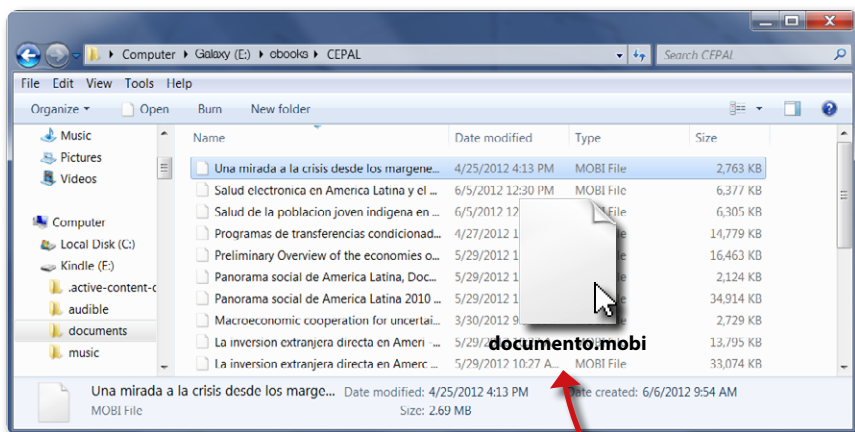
Computer ▸ Galaxy (E:) ▸ ebooks ▸ CEPAL

Search CEPAL

File Edit View Tools Help

Organize ▾ Open Burn New folder

Music
Pictures
Videos

Computer
Local Disk (C:)
Kindle (F:)
.active-content-c
audible
documents
music

| Name | Date modified | Type | Size |
|---|---|---|---|
| Una mirada a la crisis desde los margene... | 4/25/2012 4:13 PM | MOBI File | 2,763 KB |
| Salud electronica en America Latina y el ... | 6/5/2012 12:30 PM | MOBI File | 6,377 KB |
| Salud de la poblacion joven indigena en ... | 6/5/2012 12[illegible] | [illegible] File | 6,305 KB |
| Programas de transferencias condicionad... | 4/27/2012 1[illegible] | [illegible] | 14,779 KB |
| Preliminary Overview of the economies o... | 5/29/2012 1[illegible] | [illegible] | 16,463 KB |
| Panorama social de America Latina, Doc... | 5/29/2012 1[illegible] | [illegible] | 2,124 KB |
| Panorama social de America Latina 2010 ... | 5/29/2012 1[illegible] | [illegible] | 34,914 KB |
| Macroeconomic cooperation for uncertai... | 3/30/2012 9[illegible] | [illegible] | 2,729 KB |
| La inversion extranjera directa en Ameri... | 5/29/2012 1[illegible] | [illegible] | 13,795 KB |
| La inversion extranjera directa en Amerc... | 5/29/2012 10:27 A... | MOBI File | 33,074 KB |

documento.mobi

Una mirada a la crisis desde los margene... Date modified: 4/25/2012 4:13 PM Date created: 6/6/2012 9:54 AM
MOBI File Size: 2.69 MB